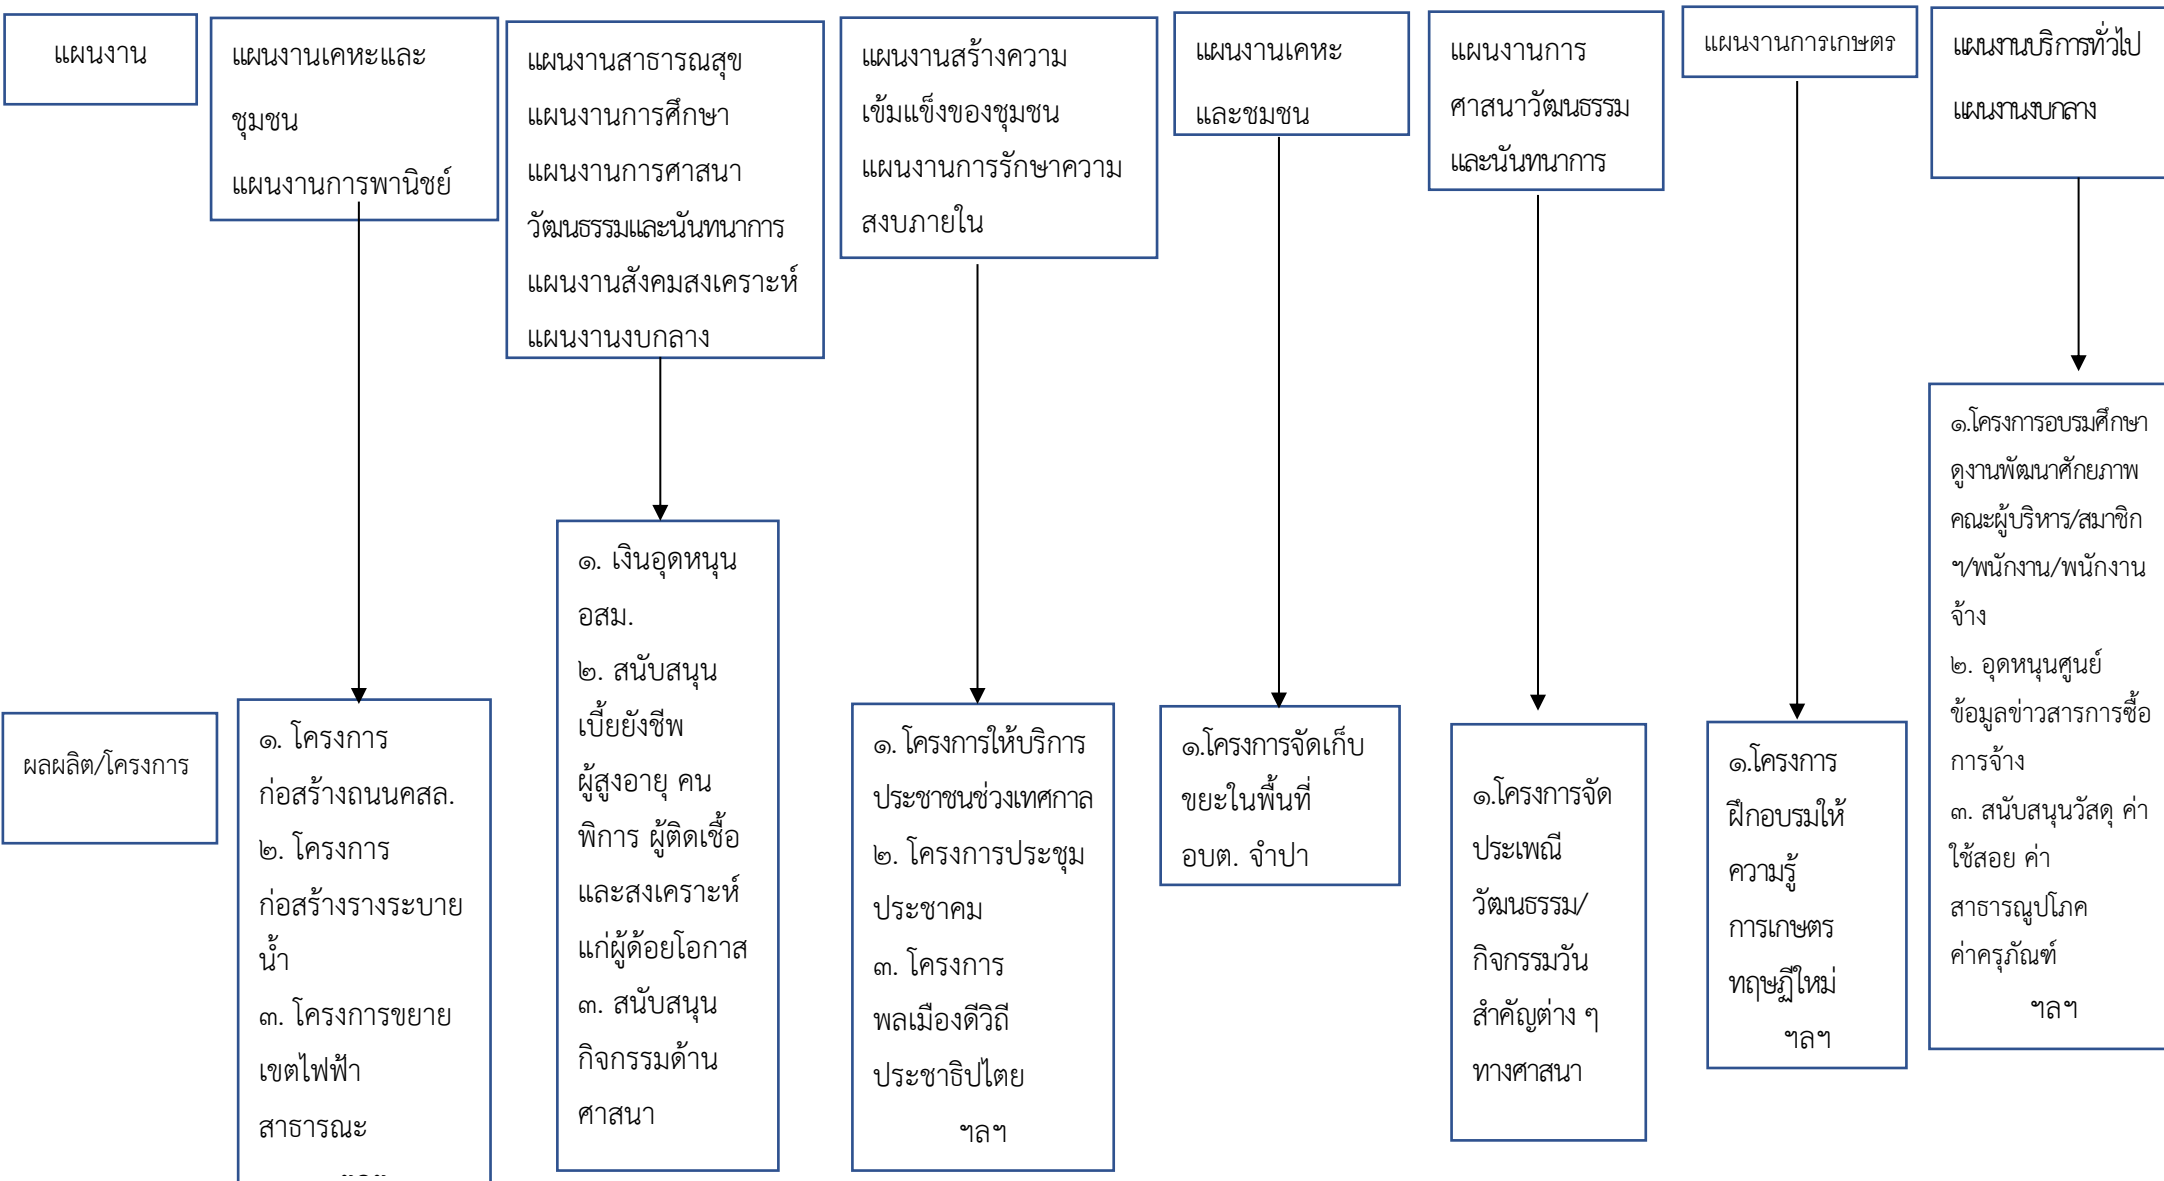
แผนงาน

แผนงานเคหะและชุมชน
แผนงานการพานิชย์

แผนงานสาธารณสุข
แผนงานการศึกษา
แผนงานการศาสนาวัฒนธรรมและนันทนาการ
แผนงานสังคมสงเคราะห์
แผนงานงบกลาง

แผนงานสร้างความเข้มแข็งของชุมชน
แผนงานการรักษาความสงบภายใน

แผนงานเคหะและชมชน

แผนงานการศาสนาวัฒนธรรมและนันทนาการ

แผนงานการเกษตร

แผนงานบริการทั่วไป
แผนงานงบกลาง

ผลผลิต/โครงการ

๑. โครงการก่อสร้างถนนคสล.
๒. โครงการก่อสร้างรางระบายน้ำ
๓. โครงการขยายเขตไฟฟ้าสาธารณะ
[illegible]

๑. เงินอุดหนุน อสม.
๒. สนับสนุนเบี้ยยังชีพผู้สูงอายุ คนพิการ ผู้ติดเชื้อและสงเคราะห์แก่ผู้ด้อยโอกาส
๓. สนับสนุนกิจกรรมด้านศาสนา

๑. โครงการให้บริการประชาชนช่วงเทศกาล
๒. โครงการประชุมประชาคม
๓. โครงการพลเมืองดีวิถีประชาธิปไตย
ฯลฯ

๑.โครงการจัดเก็บขยะในพื้นที่ อบต. จำปา

๑.โครงการจัดประเพณีวัฒนธรรม/กิจกรรมวันสำคัญต่าง ๆ ทางศาสนา

๑.โครงการฝึกอบรมให้ความรู้การเกษตรทฤษฎีใหม่
ฯลฯ

๑.โครงการอบรมศึกษาดูงานพัฒนาศักยภาพคณะผู้บริหาร/สมาชิกฯ/พนักงาน/พนักงานจ้าง
๒. อุดหนุนศูนย์ข้อมูลข่าวสารการซื้อการจ้าง
๓. สนับสนุนวัสดุ ค่าใช้สอย ค่าสาธารณูปโภค ค่าครุภัณฑ์
ฯลฯ